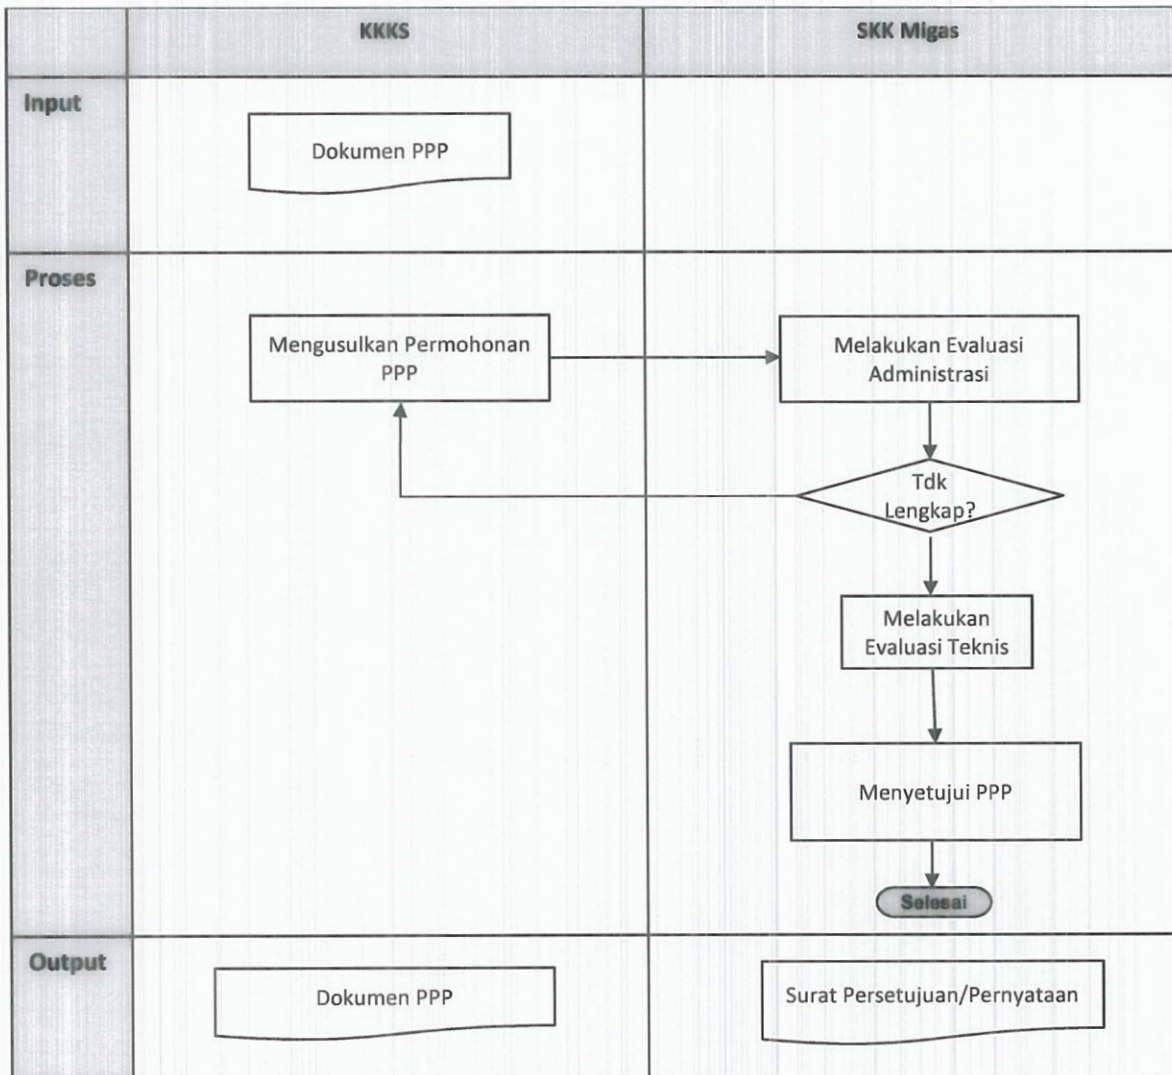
KKKS

SKK Migas

Input

Dokumen PPP

Proses

Mengusulkan Permohonan PPP

Melakukan Evaluasi Administrasi

Tdk Lengkap?

Melakukan Evaluasi Teknis

Menyetujui PPP

Selesai

Output

Dokumen PPP

Surat Persetujuan/Pernyataan